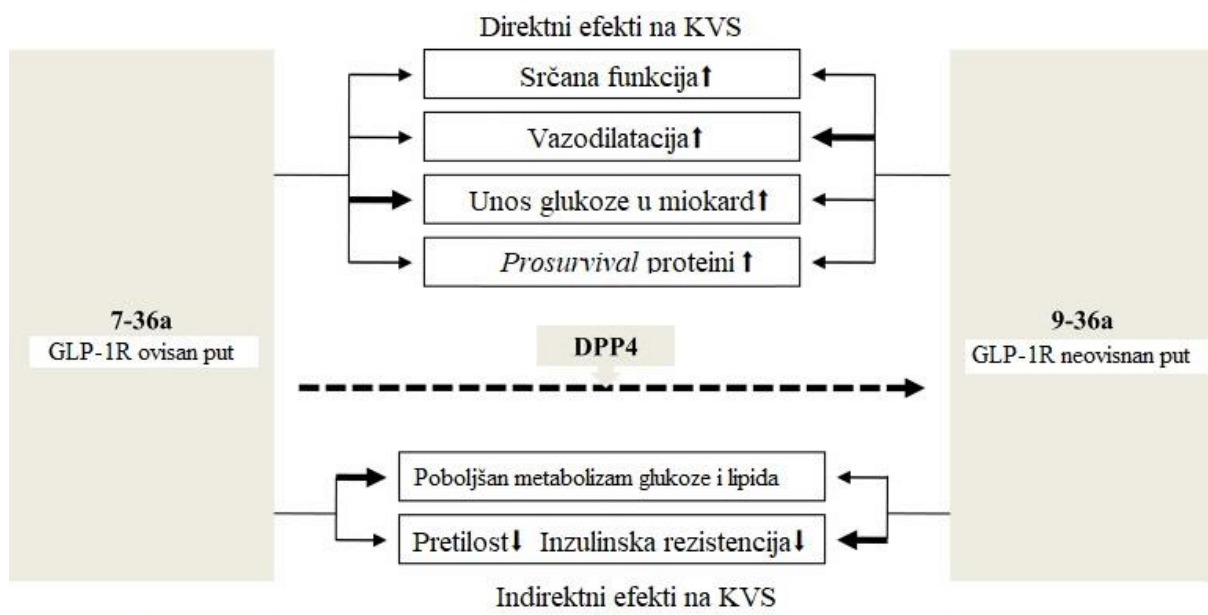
Direktni efekti na KVS

Srčana funkcija↑

Vazodilatacija↑

Unos glukoze u miokard↑

*Prosurvival* proteini ↑

**7-36a**
GLP-1R ovisan put

**DPP4**

**9-36a**
GLP-1R neovisnan put

Poboljšan metabolizam glukoze i lipida

Pretilost↓ Inzulinska rezistencija↓

Indirektni efekti na KVS